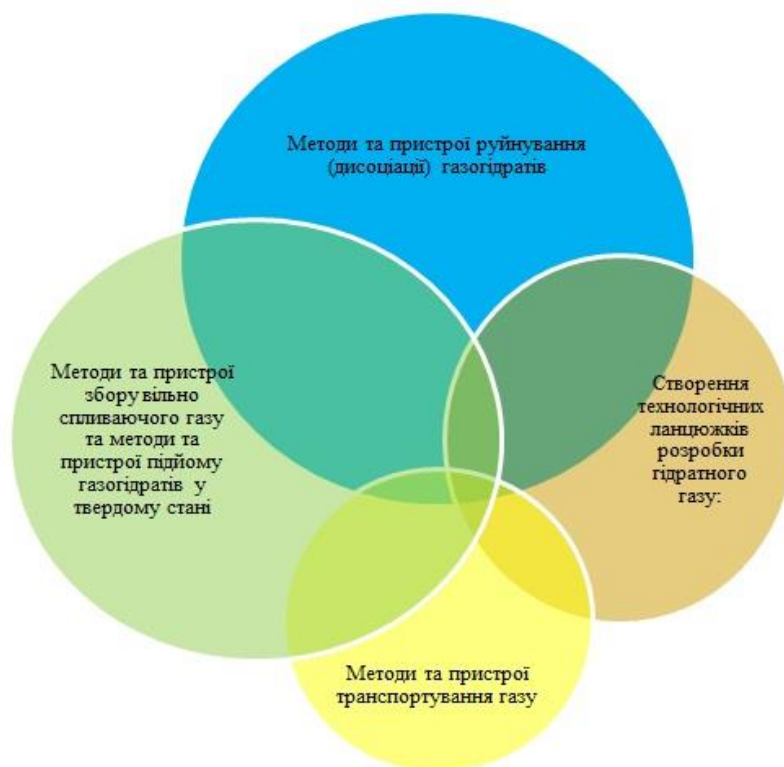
Методи та пристрої руйнування (дисоціації) газогідратів

Методи та пристрої збору вільно спливаючого газу та методи та пристрої підйому газогідратів у твердому стані

Створення технологічних ланцюжків розробки гідратного газу:

Методи та пристрої транспортування газу